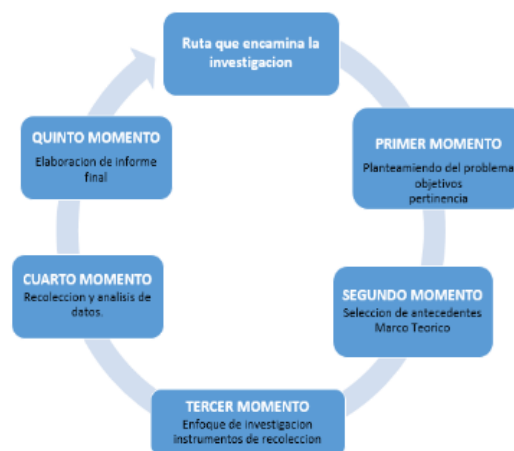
Ruta que encamina la investigacion

PRIMER MOMENTO
Planteamiendo del problema
objetivos
pertinencia

SEGUNDO MOMENTO
Seleccion de antecedentes
Marco Teorico

TERCER MOMENTO
Enfoque de investigacion
instrumentos de recoleccion

CUARTO MOMENTO
Recoleccion y analisis de datos.

QUINTO MOMENTO
Elaboracion de informe final